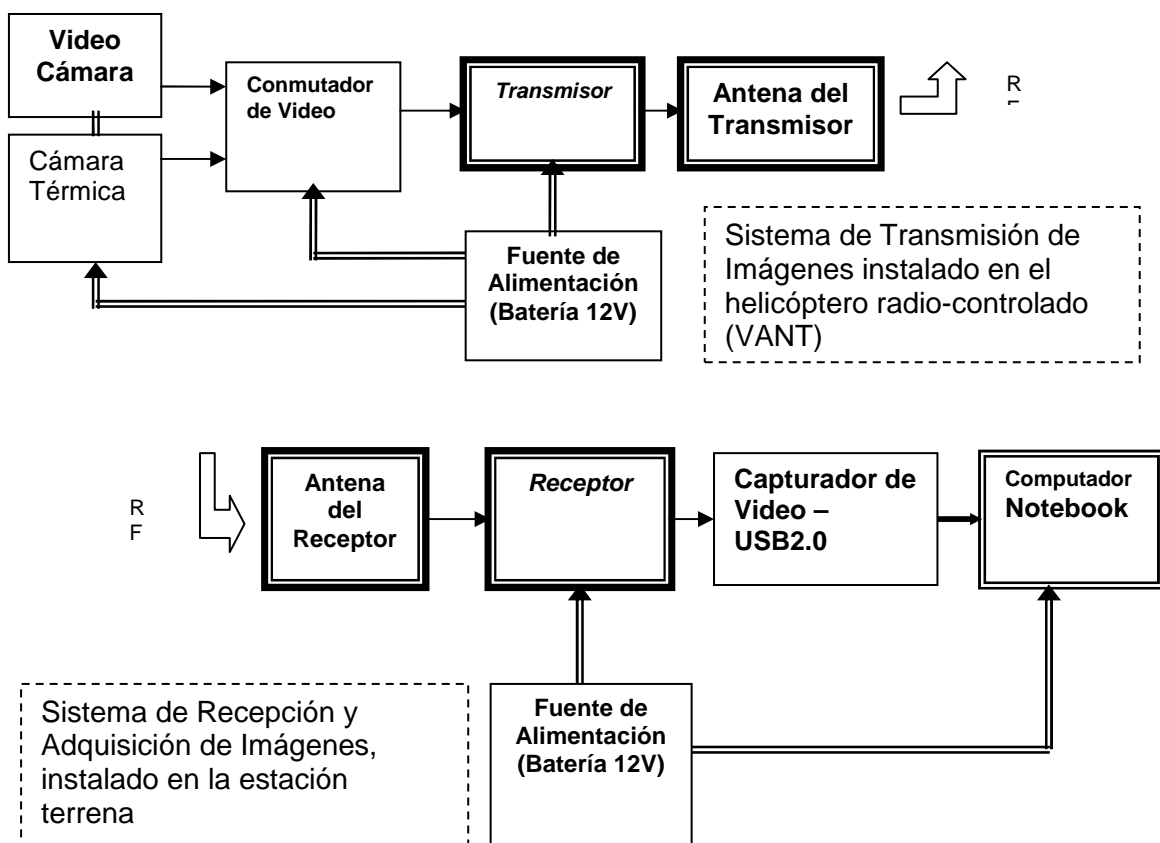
Video Cámara

Cámara Térmica

Conmutador de Video

Transmisor

Antena del Transmisor

R
F

Fuente de Alimentación (Batería 12V)

Sistema de Transmisión de Imágenes instalado en el helicóptero radio-controlado (VANT)

R
F

Antena del Receptor

Receptor

Capturador de Video – USB2.0

Computador Notebook

Sistema de Recepción y Adquisición de Imágenes, instalado en la estación terrena

Fuente de Alimentación (Batería 12V)